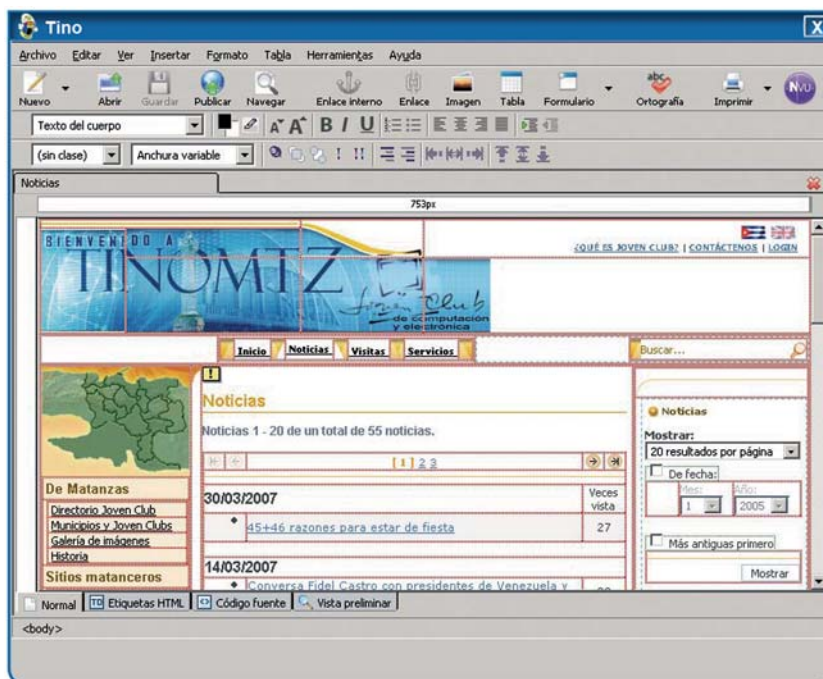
Tino

Archivo Editar Ver Insertar Formato Tabla Herramientas Ayuda

Nuevo Abrir Guardar Publicar Navegar Enlace interno Enlace Imagen Tabla Formulario Ortografía Imprimir NVU

Texto del cuerpo

(sin clase) Anchura variable

Noticias

753px

BIENVENIDO A TINOMTZ

Joven Club de computación y electrónica

¿QUÉ ES JOVEN CLUB? | CONTÁCTENOS | LOGIN

Inicio Noticias Visitas Servicios

Buscar...

Noticias

Noticias 1 - 20 de un total de 55 noticias.

[ 1 ] 2 3

De Matanzas

Directorio Joven Club
Municipios y Joven Clubs
Galería de imágenes
Historia

Sitios matanceros

| 30/03/2007 | Veces vista |
|---|---|
| 45+46 razones para estar de fiesta | 27 |

14/03/2007

Conversa Fidel Castro con presidentes de Venezuela y

Noticias

Mostrar:
20 resultados por página
De fecha:
Mes: Año:
1 2005
Más antiguas primero
Mostrar

Normal Etiquetas HTML Código fuente Vista preliminar

<body>